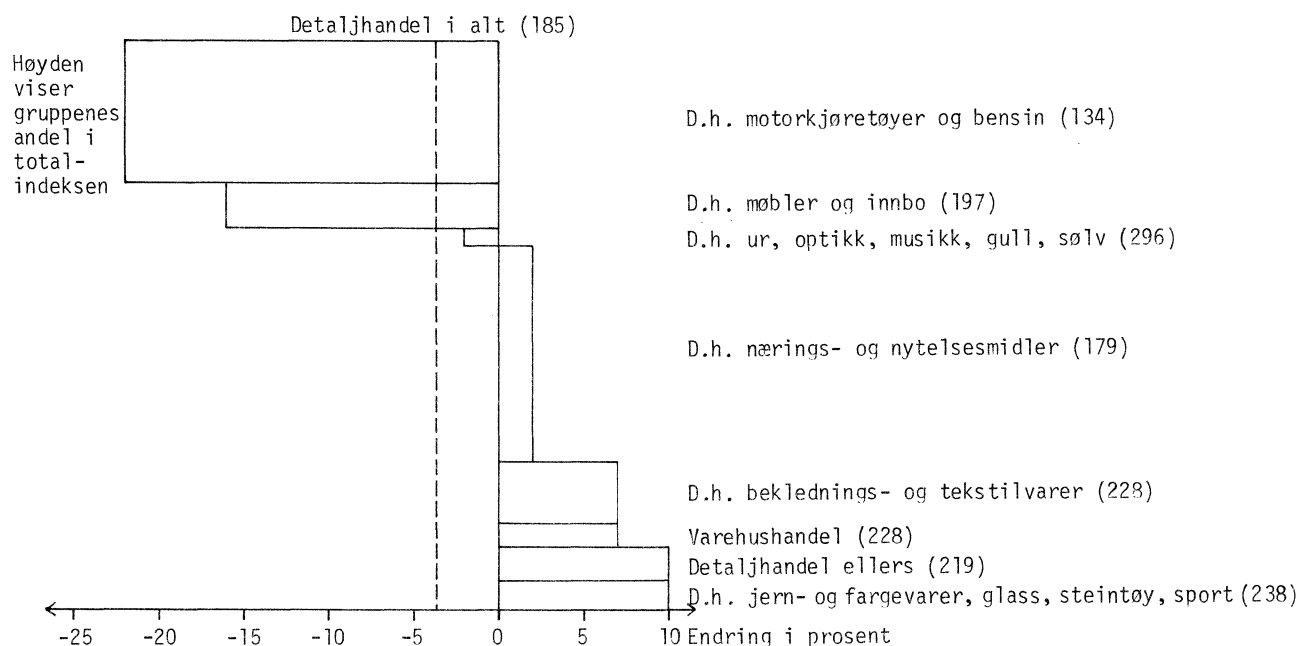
Detaljhandel i alt (185)

Høyden viser gruppenes andel i totalindeksen

D.h. motorkjøretøyer og bensin (134)

D.h. møbler og innbo (197)

D.h. ur, optikk, musikk, gull, sølv (296)

D.h. nærings- og nytelsesmidler (179)

D.h. beklednings- og tekstilvarer (228)

Varehushandel (228)

Detaljhandel ellers (219)

D.h. jern- og fargevarer, glass, steintøy, sport (238)

-25 -20 -15 -10 -5 0 5 10 Endring i prosent